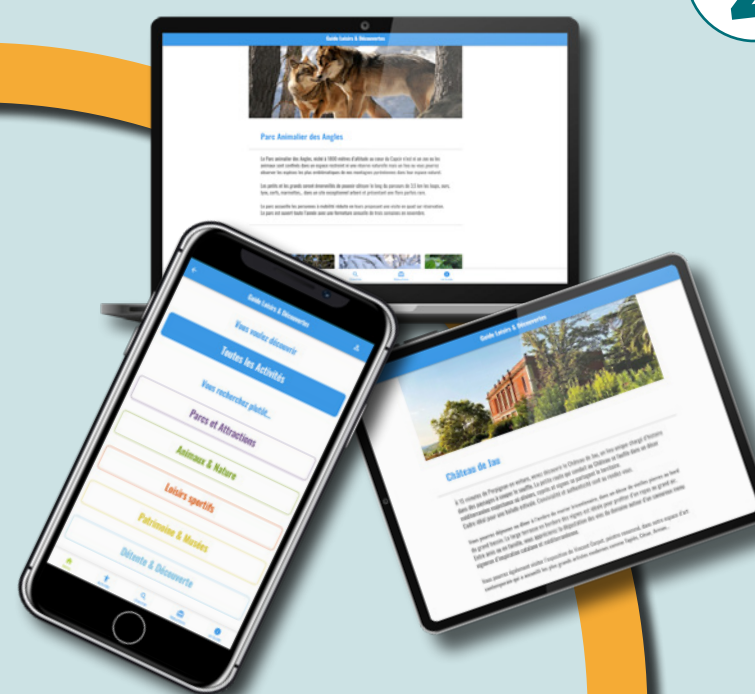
Guide Loisirs & Découvertes

Parc Animalier des Angles

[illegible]

Guide Loisirs & Découvertes

Vous voulez découvrir

Toutes les Activités

Vous recherchez plutôt...

Parcs et Attractions

Animaux & Nature

Loisirs sportifs

Patrimoine & Musées

Détente & Découverte

Guide Loisirs & Découvertes

Château de Jau

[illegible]